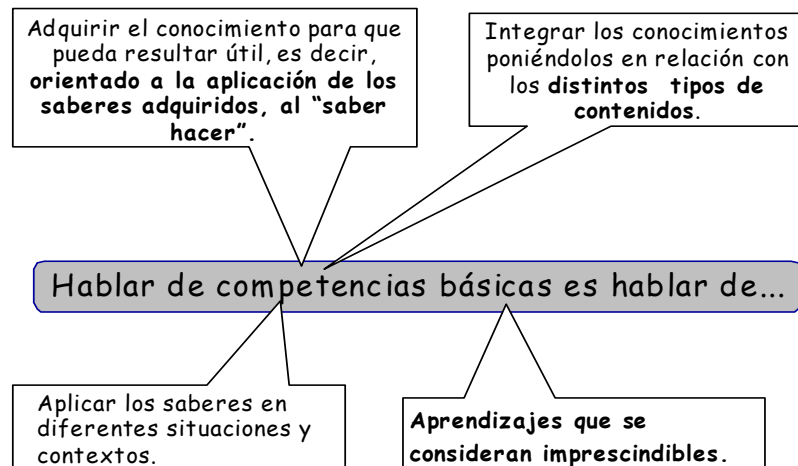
Adquirir el conocimiento para que pueda resultar útil, es decir, **orientado a la aplicación de los saberes adquiridos, al "saber hacer"**.

Integrar los conocimientos poniéndolos en relación con los **distintos tipos de contenidos**.

Hablar de competencias básicas es hablar de...

Aplicar los saberes en diferentes situaciones y contextos.

**Aprendizajes que se consideran imprescindibles.**